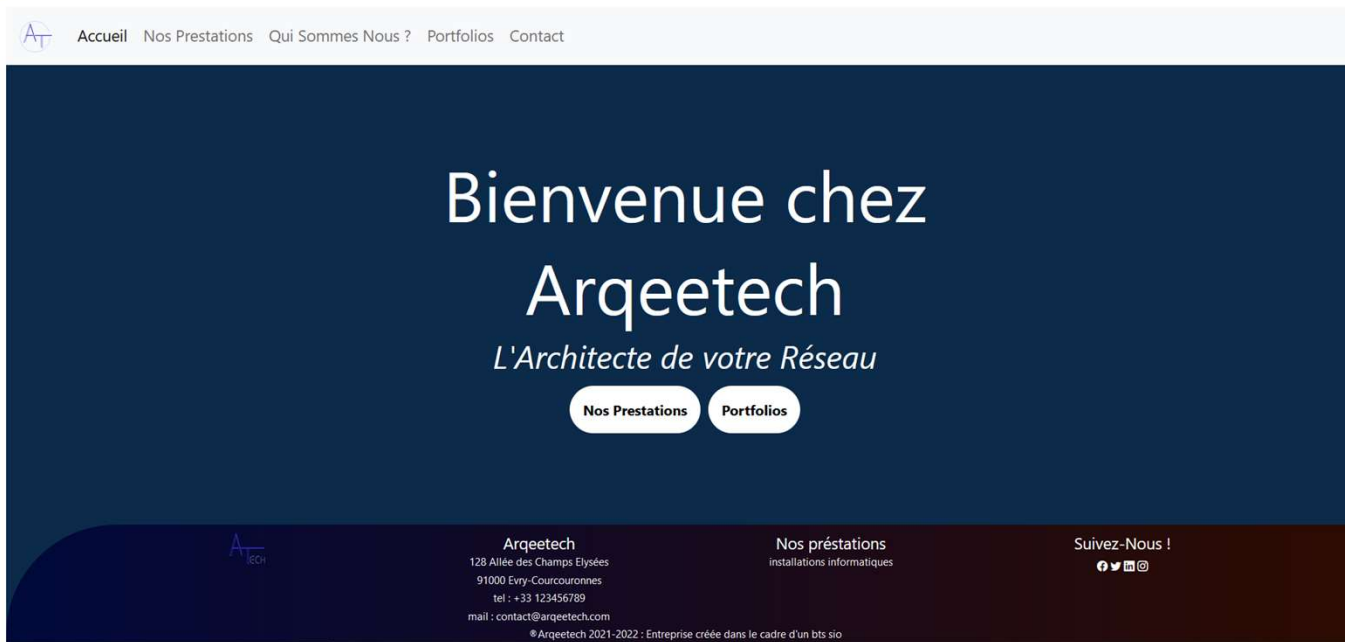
AT Accueil Nos Prestations Qui Sommes Nous ? Portfolios Contact

Bienvenue chez Arqeetech

L'Architecte de votre Réseau

Nos Prestations Portfolios

ATECH

Arqeetech
128 Allée des Champs Elysées
91000 Evry-Courcouronnes
tel : +33 123456789
mail : contact@arqeetech.com

Nos préstations
installations informatiques

Suivez-Nous !

®Arqeetech 2021-2022 : Entreprise créée dans le cadre d'un bts sio